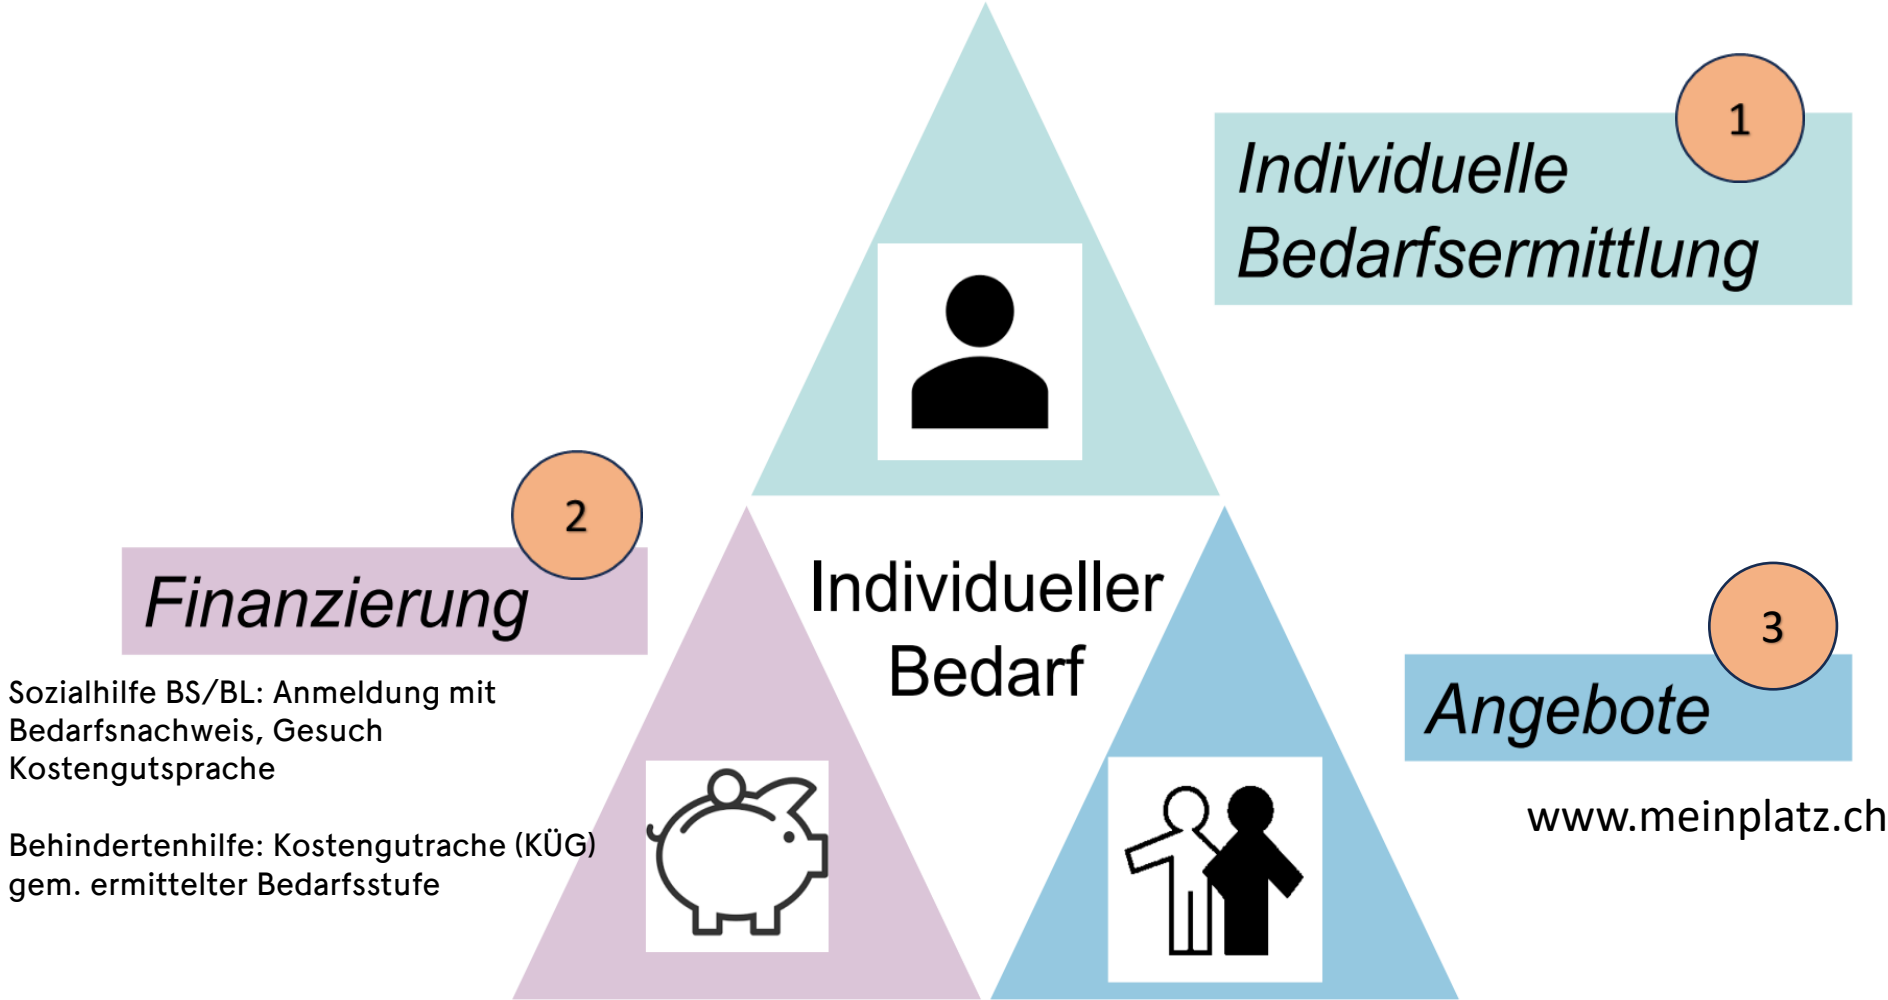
1

Individuelle Bedarfsermittlung

2

Finanzierung

Sozialhilfe BS/BL: Anmeldung mit Bedarfsnachweis, Gesuch Kostengutsprache

Behindertenhilfe: Kostengutrache (KÜG) gem. ermittelter Bedarfsstufe

Individueller Bedarf

3

Angebote

www.meinplatz.ch